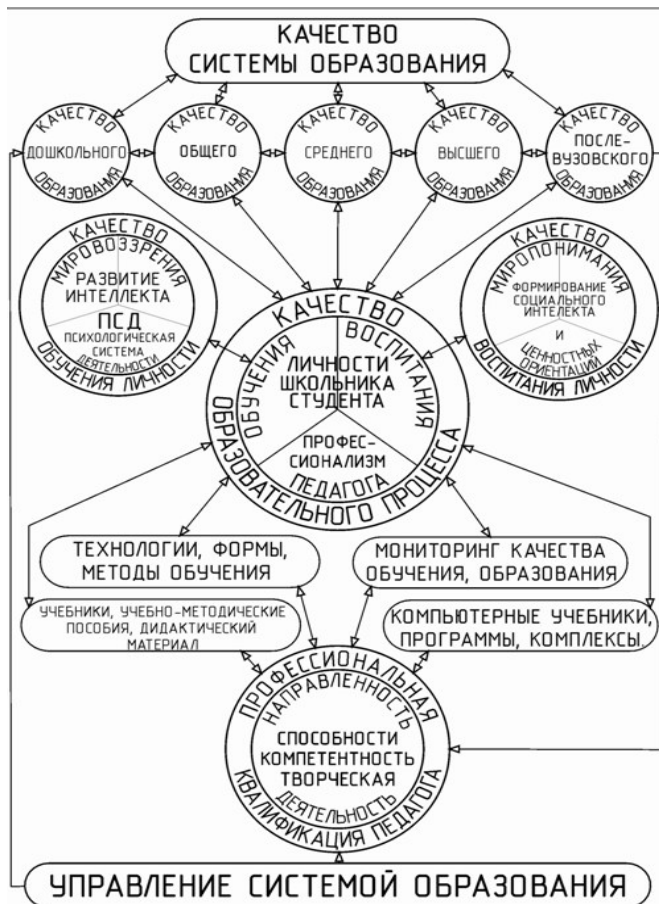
КАЧЕСТВО
СИСТЕМЫ ОБРАЗОВАНИЯ

КАЧЕСТВО ДОШКОЛЬНОГО ОБРАЗОВАНИЯ

КАЧЕСТВО ОБЩЕГО ОБРАЗОВАНИЯ

КАЧЕСТВО СРЕДНЕГО ОБРАЗОВАНИЯ

КАЧЕСТВО ВЫСШЕГО ОБРАЗОВАНИЯ

КАЧЕСТВО ПОСЛЕ-ВУЗОВСКОГО ОБРАЗОВАНИЯ

КАЧЕСТВО МИРОВОЗЗРЕНИЯ
РАЗВИТИЕ ИНТЕЛЛЕКТА
ПСД
ПСИХОЛОГИЧЕСКАЯ СИСТЕМА ДЕЯТЕЛЬНОСТИ
ОБУЧЕНИЯ ЛИЧНОСТИ

КАЧЕСТВО МИРОПОНИМАНИЯ
ФОРМИРОВАНИЕ СОЦИАЛЬНОГО ИНТЕЛЕКТА
И
ЦЕННОСТНЫХ ОРИЕНТАЦИЙ
ВОСПИТАНИЯ ЛИЧНОСТИ

КАЧЕСТВО
ОБУЧЕНИЯ
ВОСПИТАНИЯ
ЛИЧНОСТИ ШКОЛЬНИКА СТУДЕНТА
ПРОФЕС-СИОНАЛИЗМ ПЕДАГОГА
ОБРАЗОВАТЕЛЬНОГО ПРОЦЕССА

ТЕХНОЛОГИИ, ФОРМЫ, МЕТОДЫ ОБУЧЕНИЯ

МОНИТОРИНГ КАЧЕСТВА ОБУЧЕНИЯ, ОБРАЗОВАНИЯ

УЧЕБНИКИ, УЧЕБНО-МЕТОДИЧЕСКИЕ ПОСОБИЯ, ДИДАКТИЧЕСКИЙ МАТЕРИАЛ

КОМПЬЮТЕРНЫЕ УЧЕБНИКИ, ПРОГРАММЫ, КОМПЛЕКСЫ.

ПРОФЕССИОНАЛЬНАЯ
НАПРАВЛЕННОСТЬ
СПОСОБНОСТИ
КОМПЕТЕНТНОСТЬ
ТВОРЧЕСКАЯ
ДЕЯТЕЛЬНОСТЬ
КВАЛИФИКАЦИЯ ПЕДАГОГА

УПРАВЛЕНИЕ СИСТЕМОЙ ОБРАЗОВАНИЯ